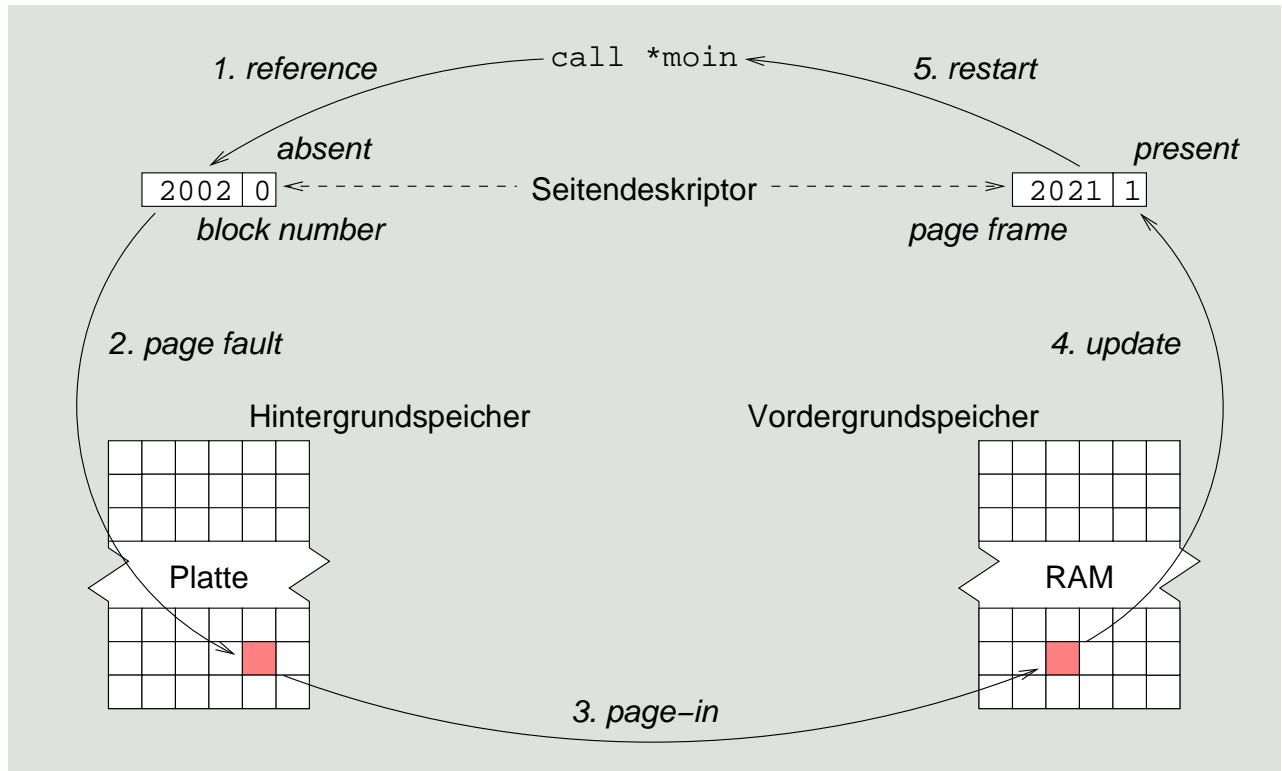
1. reference

call *moin

5. restart

absent

2002 | 0

Seitendeskriptor

2021 | 1

present

block number

page frame

2. page fault

4. update

Hintergrundspeicher

Vordergrundspeicher

Platte

RAM

3. page−in